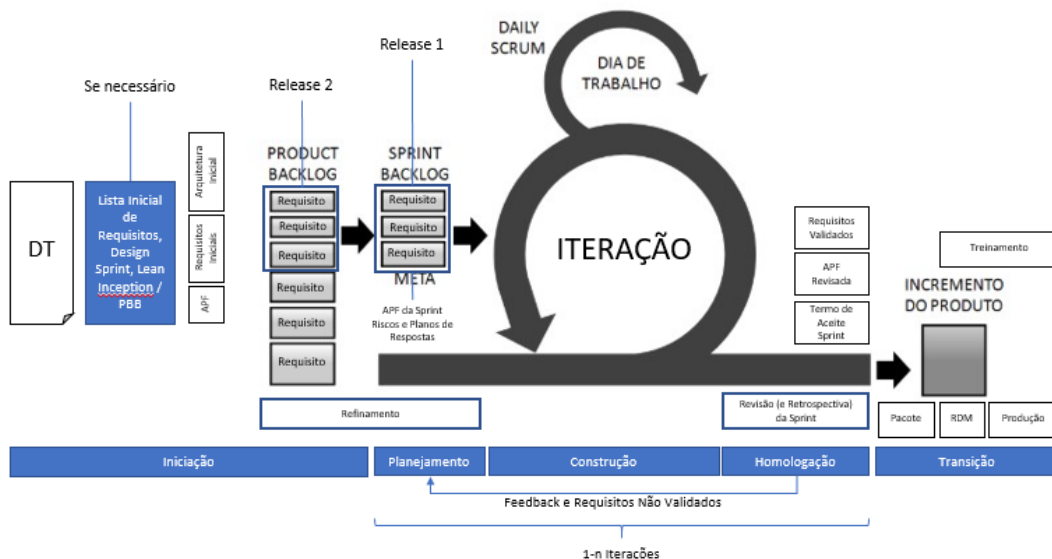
DAILY SCRUM

Release 1

DIA DE TRABALHO

Se necessário

Release 2

DT

Lista Inicial de Requisitos, Design Sprint, Lean Inception / PBB

Arquitetura Inicial

Requisitos Iniciais

APF

PRODUCT BACKLOG

Requisito

Requisito

Requisito

Requisito

Requisito

Requisito

SPRINT BACKLOG

Requisito

Requisito

Requisito

META

APF da Sprint
Riscos e Planos de Respostas

ITERAÇÃO

Requisitos Validados

APF Revisada

Termo de Aceite Sprint

Treinamento

INCREMENTO DO PRODUTO

Refinamento

Revisão (e Retrospectiva) da Sprint

Pacote

RDM

Produção

Iniciação

Planejamento

Construção

Homologação

Transição

Feedback e Requisitos Não Validados

1-n Iterações